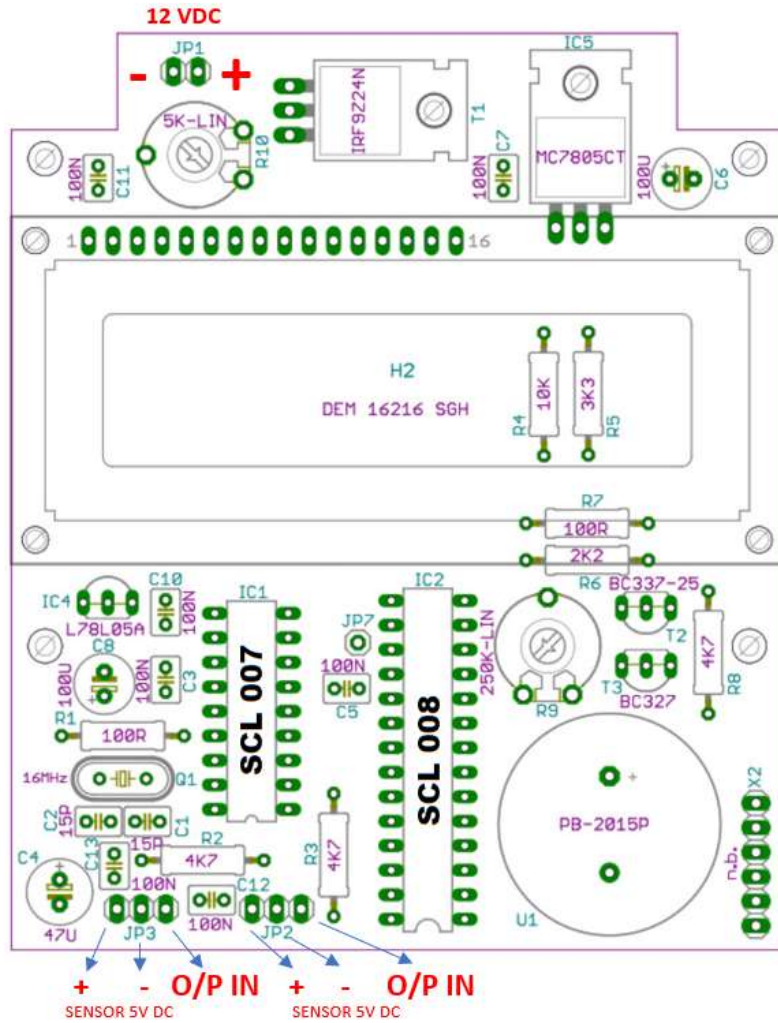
12 VDC

JP1
- +
5K-LIN
R10
IRF9Z24N
T1
IC5
MC7805CT
100N C11
100N C7
100U C6

1 16

H2
DEM 16216 SGH
R4 10K
3K3 R5
R7
100R
2K2
R6 BC337-25

IC4 C10 IC1 IC2
L78L05A 100N
JP7
C8
100U 100N C3
SCL 007
100N
C5
SCL 008
250K-LIN
R9
T2
T3
BC327
4K7 R8
R1
100R
16MHz Q1
C2 15P C1 15P
R2 4K7
R3 4K7
C4 C13
47U
100N
JP3
100N
C12
JP2
PB-2015P
U1
X2
n.b.

+ - O/P IN + - O/P IN
SENSOR 5V DC SENSOR 5V DC